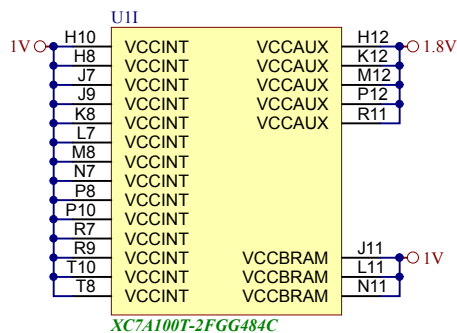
U1I

1V

H10
H8
J7
J9
K8
L7
M8
N7
P8
P10
R7
R9
T10
T8

VCCINT
VCCINT
VCCINT
VCCINT
VCCINT
VCCINT
VCCINT
VCCINT
VCCINT
VCCINT
VCCINT
VCCINT
VCCINT
VCCINT

VCCAUX
VCCAUX
VCCAUX
VCCAUX
VCCAUX

H12
K12
M12
P12
R11

1.8V

VCCBRAM
VCCBRAM
VCCBRAM

J11
L11
N11

1V

XC7A100T-2FGG484C